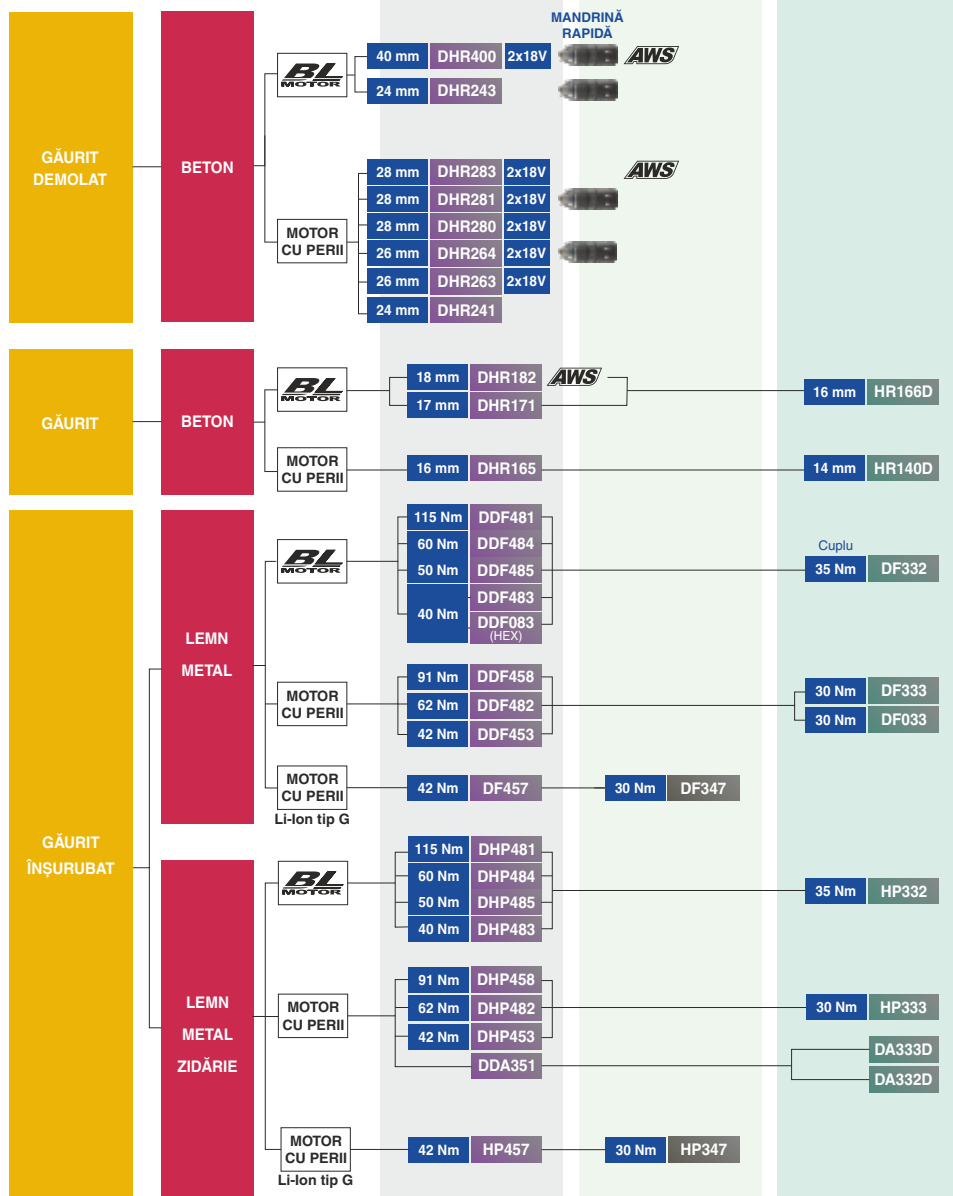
MANDRINĂ RAPIDĂ

GĂURIT DEMOLAT

BETON

BL MOTOR

40 mm DHR400 2x18V AWS
24 mm DHR243

MOTOR CU PERII

28 mm DHR283 2x18V AWS
28 mm DHR281 2x18V
28 mm DHR280 2x18V
26 mm DHR264 2x18V
26 mm DHR263 2x18V
24 mm DHR241

GĂURIT

BETON

BL MOTOR

18 mm DHR182 AWS
17 mm DHR171
16 mm HR166D

MOTOR CU PERII

16 mm DHR165
14 mm HR140D

GĂURIT ÎNŞURUBAT

LEMN METAL

BL MOTOR

115 Nm DDF481
60 Nm DDF484
50 Nm DDF485
40 Nm DDF483
DDF083 (HEX)

Cuplu
35 Nm DF332

MOTOR CU PERII

91 Nm DDF458
62 Nm DDF482
42 Nm DDF453
30 Nm DF333
30 Nm DF033

MOTOR CU PERII Li-Ion tip G

42 Nm DF457
30 Nm DF347

LEMN METAL ZIDĂRIE

BL MOTOR

115 Nm DHP481
60 Nm DHP484
50 Nm DHP485
40 Nm DHP483
35 Nm HP332

MOTOR CU PERII

91 Nm DHP458
62 Nm DHP482
42 Nm DHP453
DDA351
30 Nm HP333
DA333D
DA332D

MOTOR CU PERII Li-Ion tip G

42 Nm HP457
30 Nm HP347